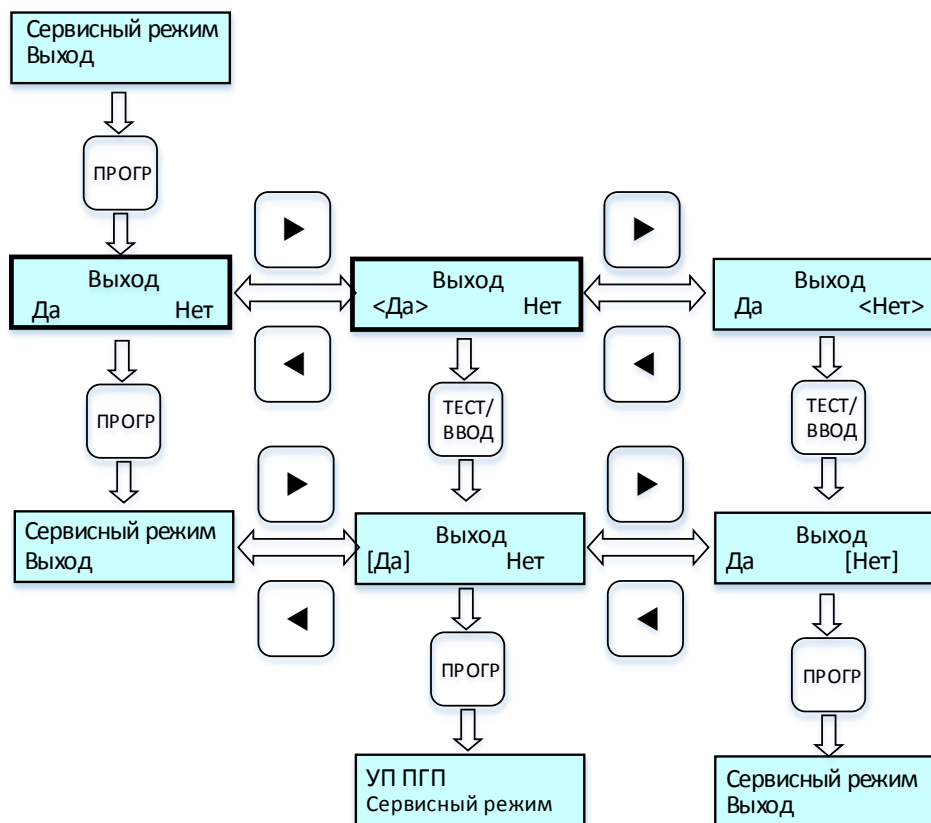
Сервисный режим
Выход

ПРОГР

Выход
Да Нет

Выход
<Да> Нет

Выход
Да <Нет>

ПРОГР

ТЕСТ/ВВОД

ТЕСТ/ВВОД

Сервисный режим
Выход

Выход
[Да] Нет

Выход
Да [Нет]

ПРОГР

ПРОГР

УП ПГП
Сервисный режим

Сервисный режим
Выход